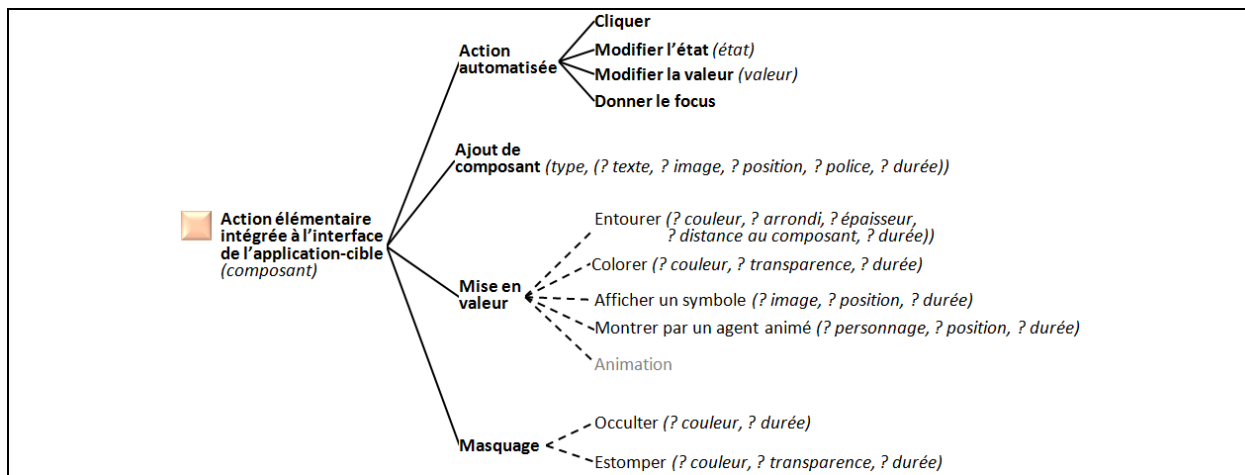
Action élémentaire intégrée à l'interface de l'application-cible (composant)

Action automatisée

Cliquer

Modifier l'état (état)

Modifier la valeur (valeur)

Donner le focus

Ajout de composant (type, (? texte, ? image, ? position, ? police, ? durée))

Mise en valeur

Entourer (? couleur, ? arrondi, ? épaisseur, ? distance au composant, ? durée))

Colorer (? couleur, ? transparence, ? durée)

Afficher un symbole (? image, ? position, ? durée)

Montrer par un agent animé (? personnage, ? position, ? durée)

Animation

Masquage

Occulter (? couleur, ? durée)

Estomper (? couleur, ? transparence, ? durée)